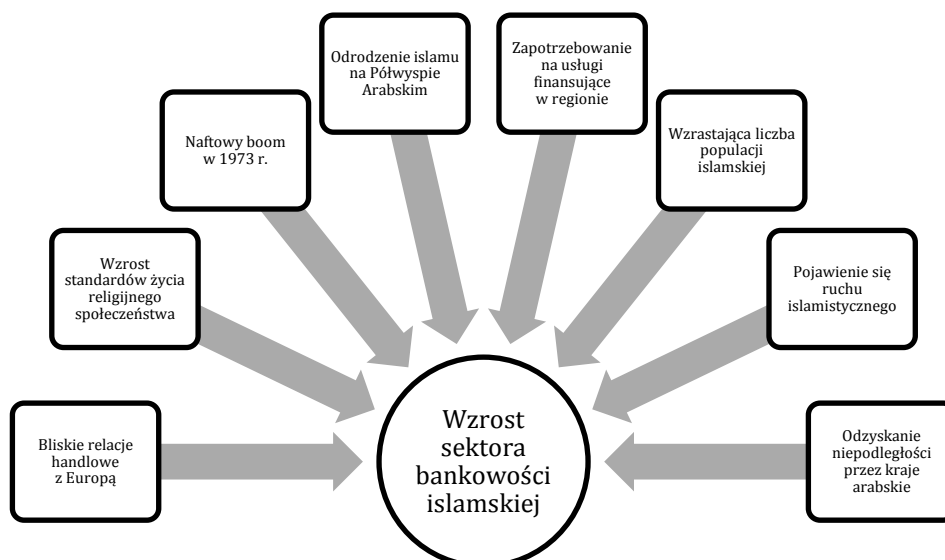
Odrodzenie islamu na Półwyspie Arabskim

Zapotrzebowanie na usługi finansujące w regionie

Naftowy boom w 1973 r.

Wzrastająca liczba populacji islamskiej

Wzrost standardów życia religijnego społeczeństwa

Pojawienie się ruchu islamistycznego

Bliskie relacje handlowe z Europą

Wzrost sektora bankowości islamskiej

Odzyskanie niepodległości przez kraje arabskie